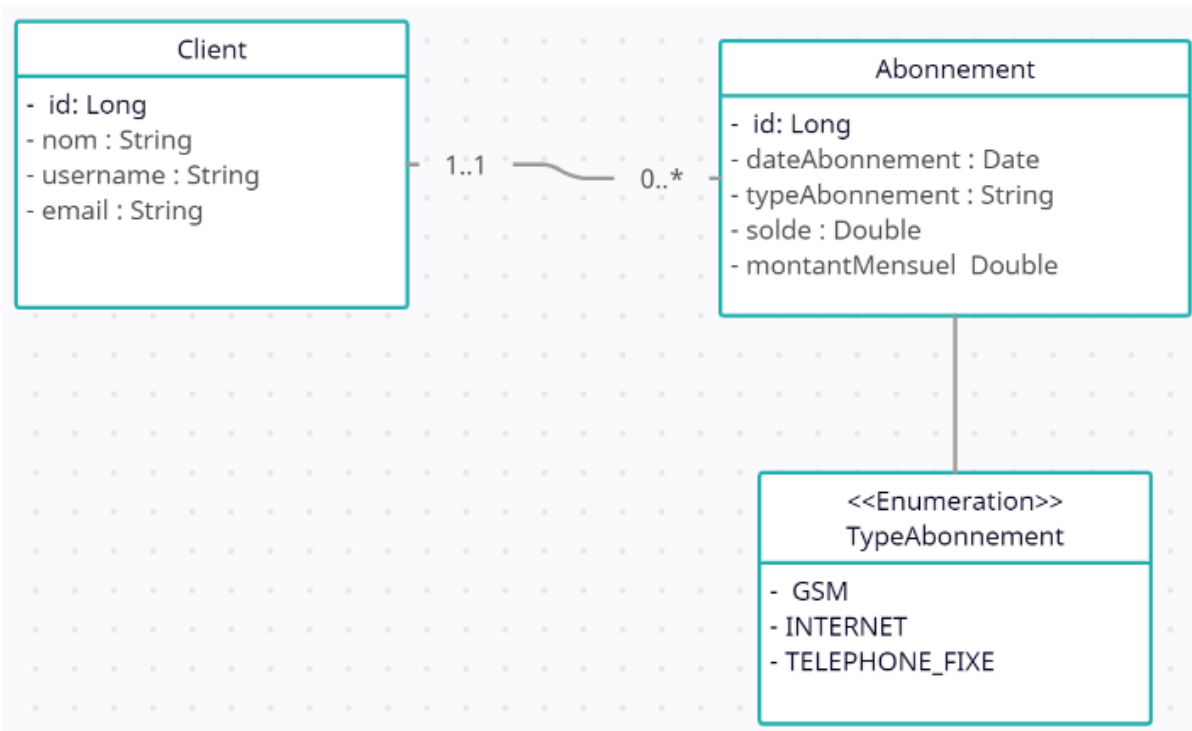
Client

- id: Long
- nom : String
- username : String
- email : String

1..1

0..*

Abonnement

- id: Long
- dateAbonnement : Date
- typeAbonnement : String
- solde : Double
- montantMensuel Double

<<Enumeration>>
TypeAbonnement

- GSM
- INTERNET
- TELEPHONE_FIXE